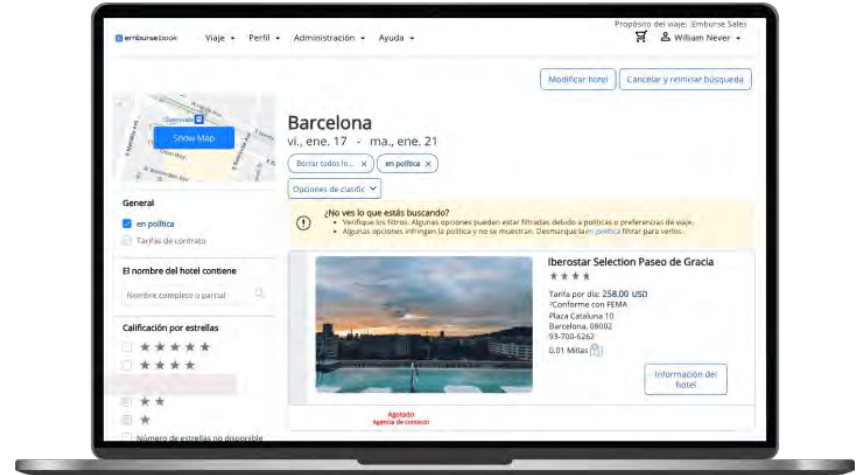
Propósito del viaje: Emburse Sales

emburse book Viaje ▾ Perfil ▾ Administración ▾ Ayuda ▾

William Never ▾

Modificar hotel Cancelar y reiniciar búsqueda

Show Map

Barcelona
vi., ene. 17 - ma., ene. 21

Borrar todos lo... × en política ×

Opciones de clasific ▾

General

en política

Tarifas de contrato

El nombre del hotel contiene

Nombre completo o parcial

Calificación por estrellas

★★★★★

★★★★

★★

★

Número de estrellas no disponible

¿No ves lo que estás buscando?
• Verifique los filtros. Algunas opciones pueden estar filtradas debido a políticas o preferencias de viaje.
• Algunas opciones infringen la política y no se muestran. Desmarque la en política filtrar para verlos.

Iberostar Selection Paseo de Gracia
★★★★

Tarifa por día: 258.00 USD
Conforme con FEMA
Plaza Cataluna 10
Barcelona, 08002
93-700-6262
0.01 Millas

Información del hotel

Agotado
Agencia de contacto